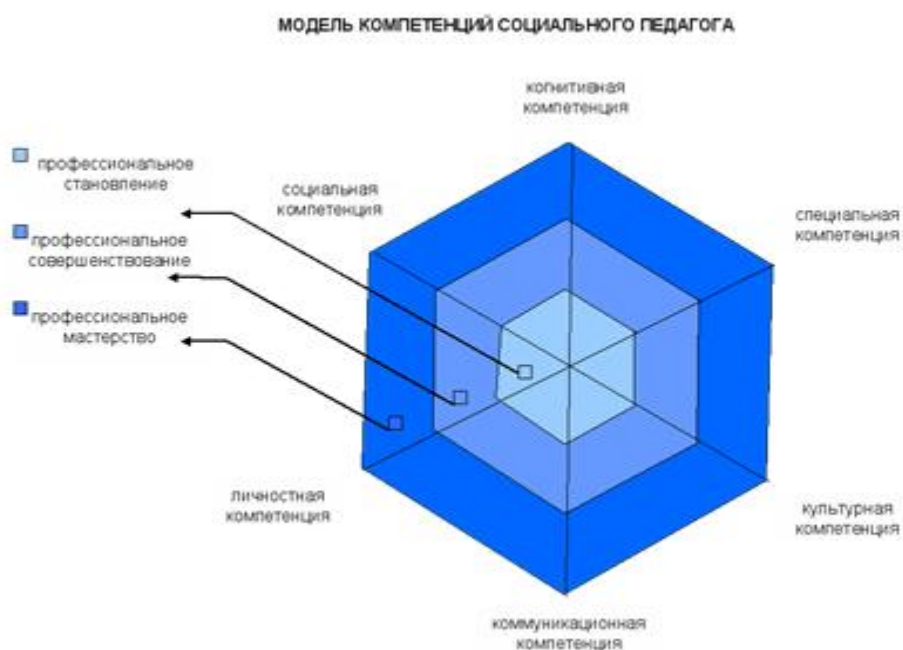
МОДЕЛЬ КОМПЕТЕНЦИЙ СОЦИАЛЬНОГО ПЕДАГОГА

когнитивная компетенция

профессиональное становление

профессиональное совершенствование

профессиональное мастерство

социальная компетенция

специальная компетенция

личностная компетенция

культурная компетенция

коммуникационная компетенция